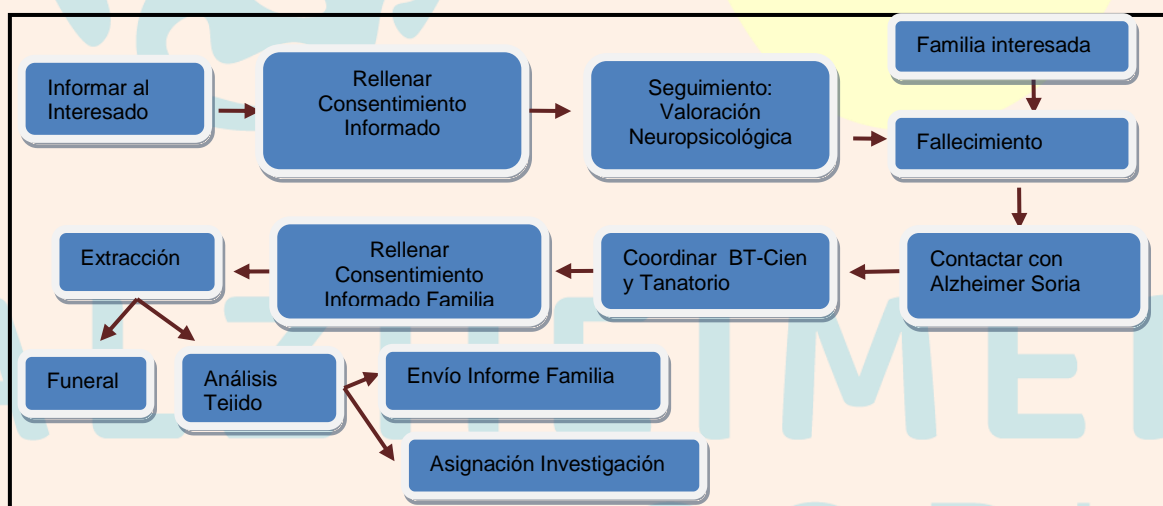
Informar al Interesado

Rellenar Consentimiento Informado

Seguimiento: Valoración Neuropsicológica

Familia interesada

Fallecimiento

Contactar con Alzheimer Soria

Coordinar BT-Cien y Tanatorio

Rellenar Consentimiento Informado Familia

Extracción

Funeral

Análisis Tejido

Envío Informe Familia

Asignación Investigación